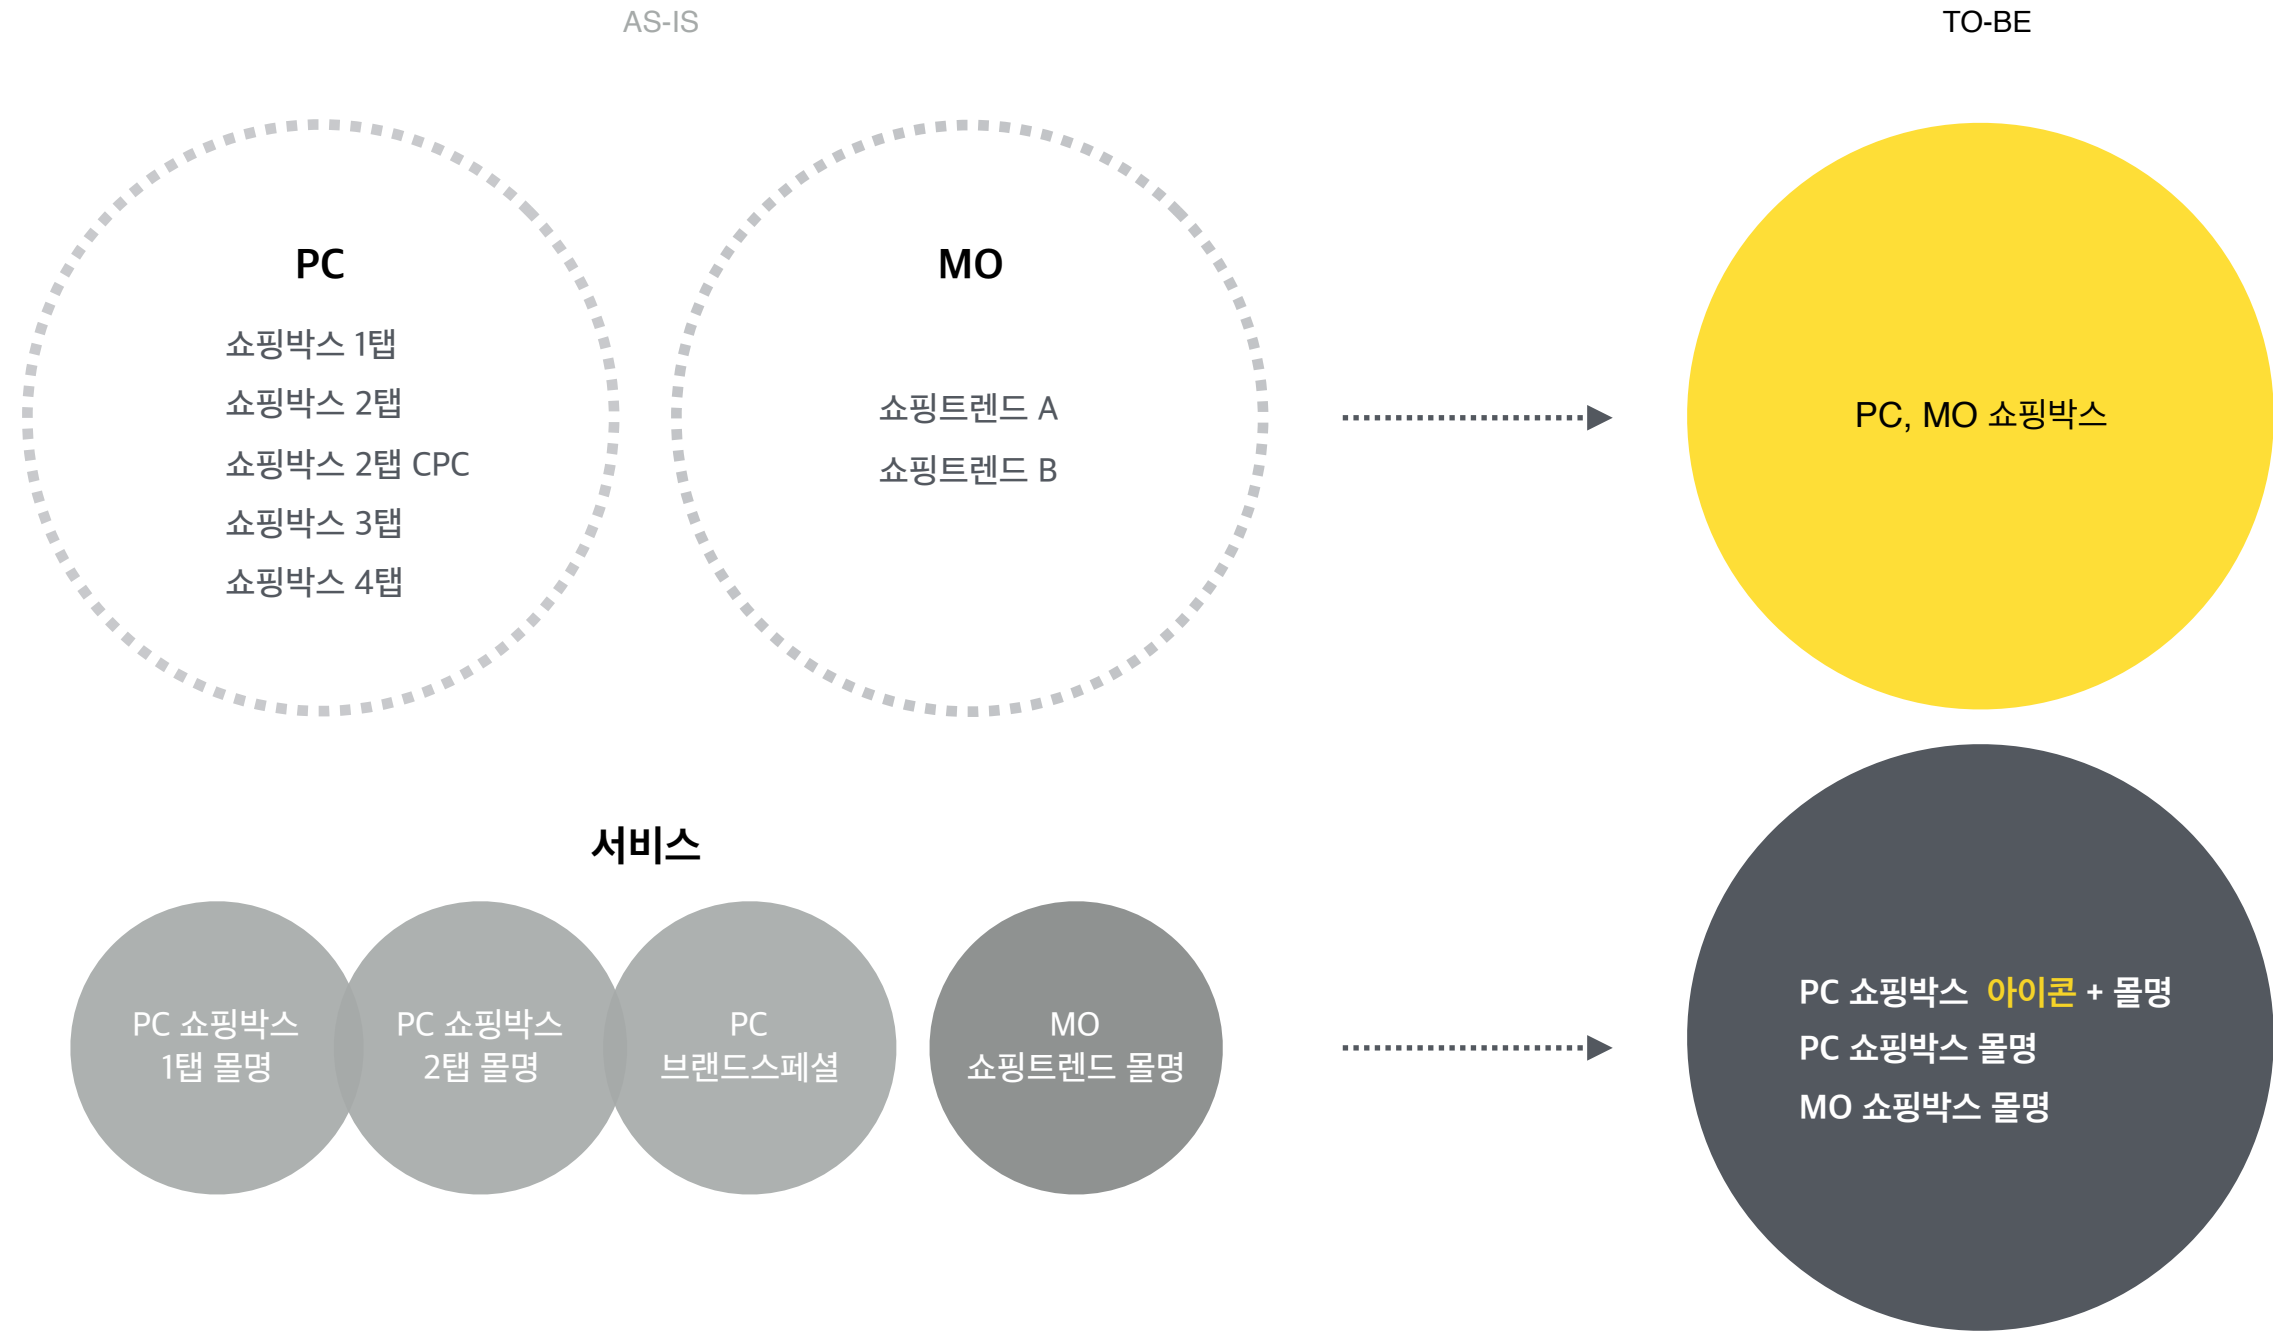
AS-IS

TO-BE

PC

쇼핑박스 1탭

쇼핑박스 2탭

쇼핑박스 2탭 CPC

쇼핑박스 3탭

쇼핑박스 4탭

MO

쇼핑트렌드 A

쇼핑트렌드 B

PC, MO 쇼핑박스

서비스

PC 쇼핑박스 1탭 몰명

PC 쇼핑박스 2탭 몰명

PC 브랜드스페셜

MO 쇼핑트렌드 몰명

PC 쇼핑박스 아이콘 + 몰명
PC 쇼핑박스 몰명
MO 쇼핑박스 몰명